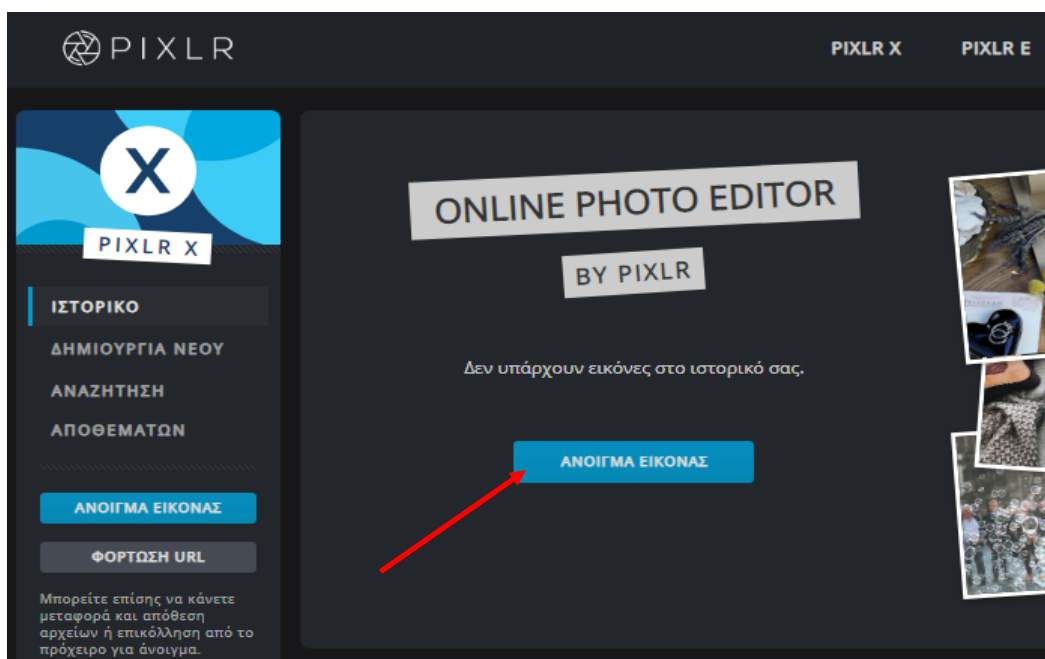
PIXLR

PIXLR X PIXLR E

X
PIXLR X

ΙΣΤΟΡΙΚΟ
ΔΗΜΙΟΥΡΓΙΑ ΝΕΟΥ
ΑΝΑΖΗΤΗΣΗ
ΑΠΟΘΕΜΑΤΩΝ

ΑΝΟΙΓΜΑ ΕΙΚΟΝΑΣ
ΦΟΡΤΩΣΗ URL

Μπορείτε επίσης να κάνετε μεταφορά και απόθεση αρχείων ή επικόλληση από το πρόχειρο για άνοιγμα.

ONLINE PHOTO EDITOR
BY PIXLR

Δεν υπάρχουν εικόνες στο ιστορικό σας.

ΑΝΟΙΓΜΑ ΕΙΚΟΝΑΣ